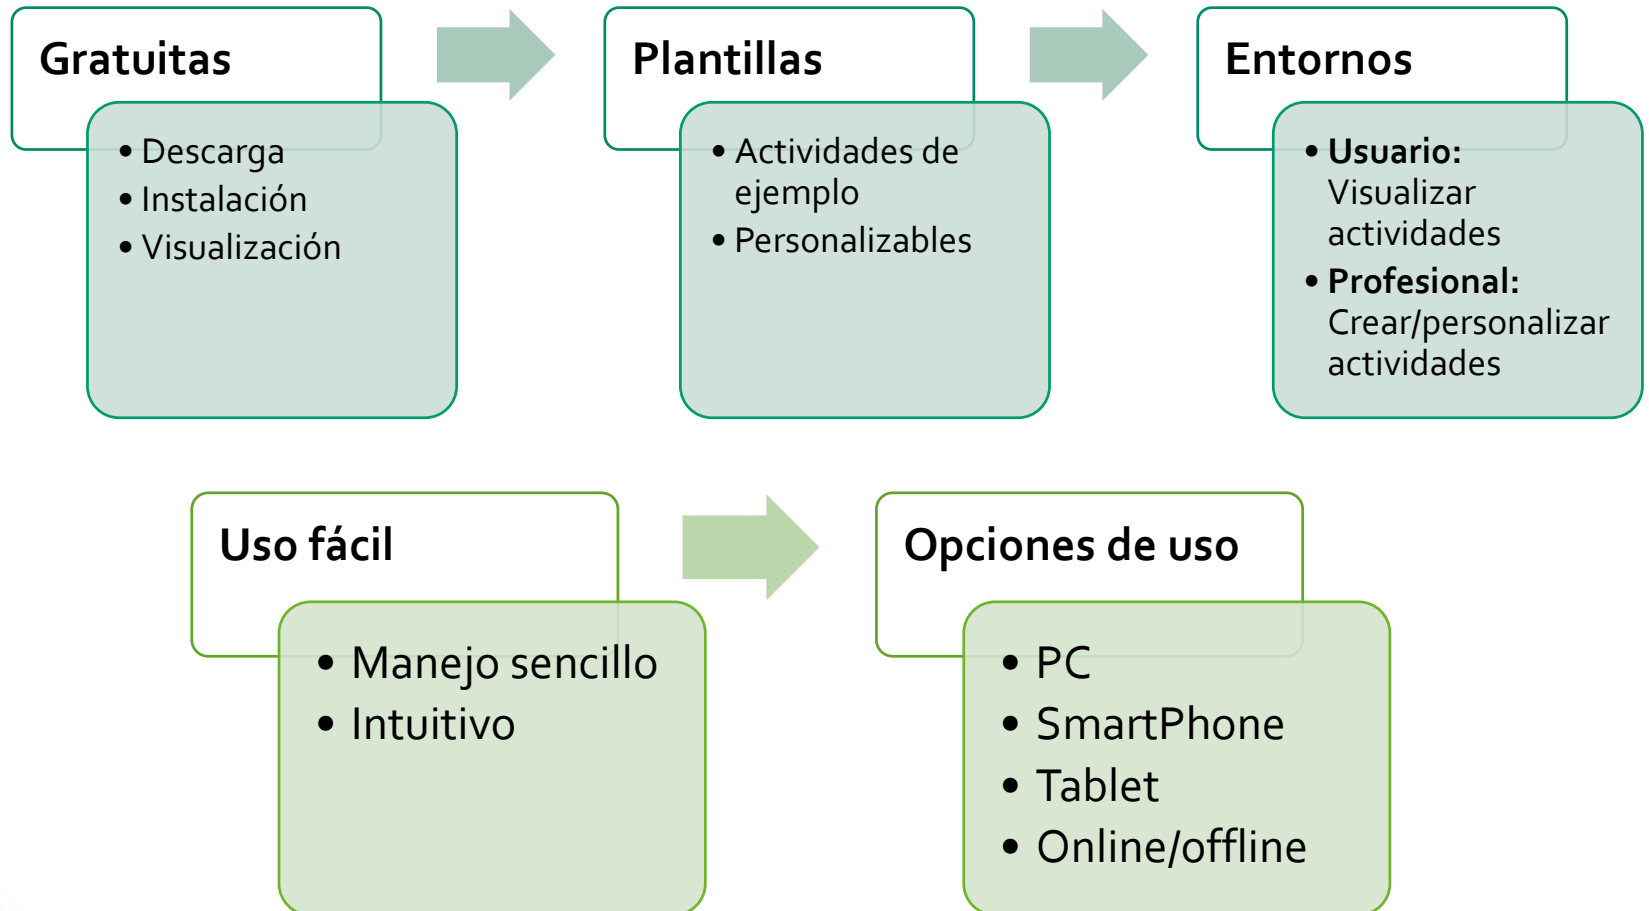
Gratuitas

- Descarga
- Instalación
- Visualización

Plantillas

- Actividades de ejemplo
- Personalizables

Entornos

- **Usuario:** Visualizar actividades
- **Profesional:** Crear/personalizar actividades

Uso fácil

- Manejo sencillo
- Intuitivo

Opciones de uso

- PC
- SmartPhone
- Tablet
- Online/offline